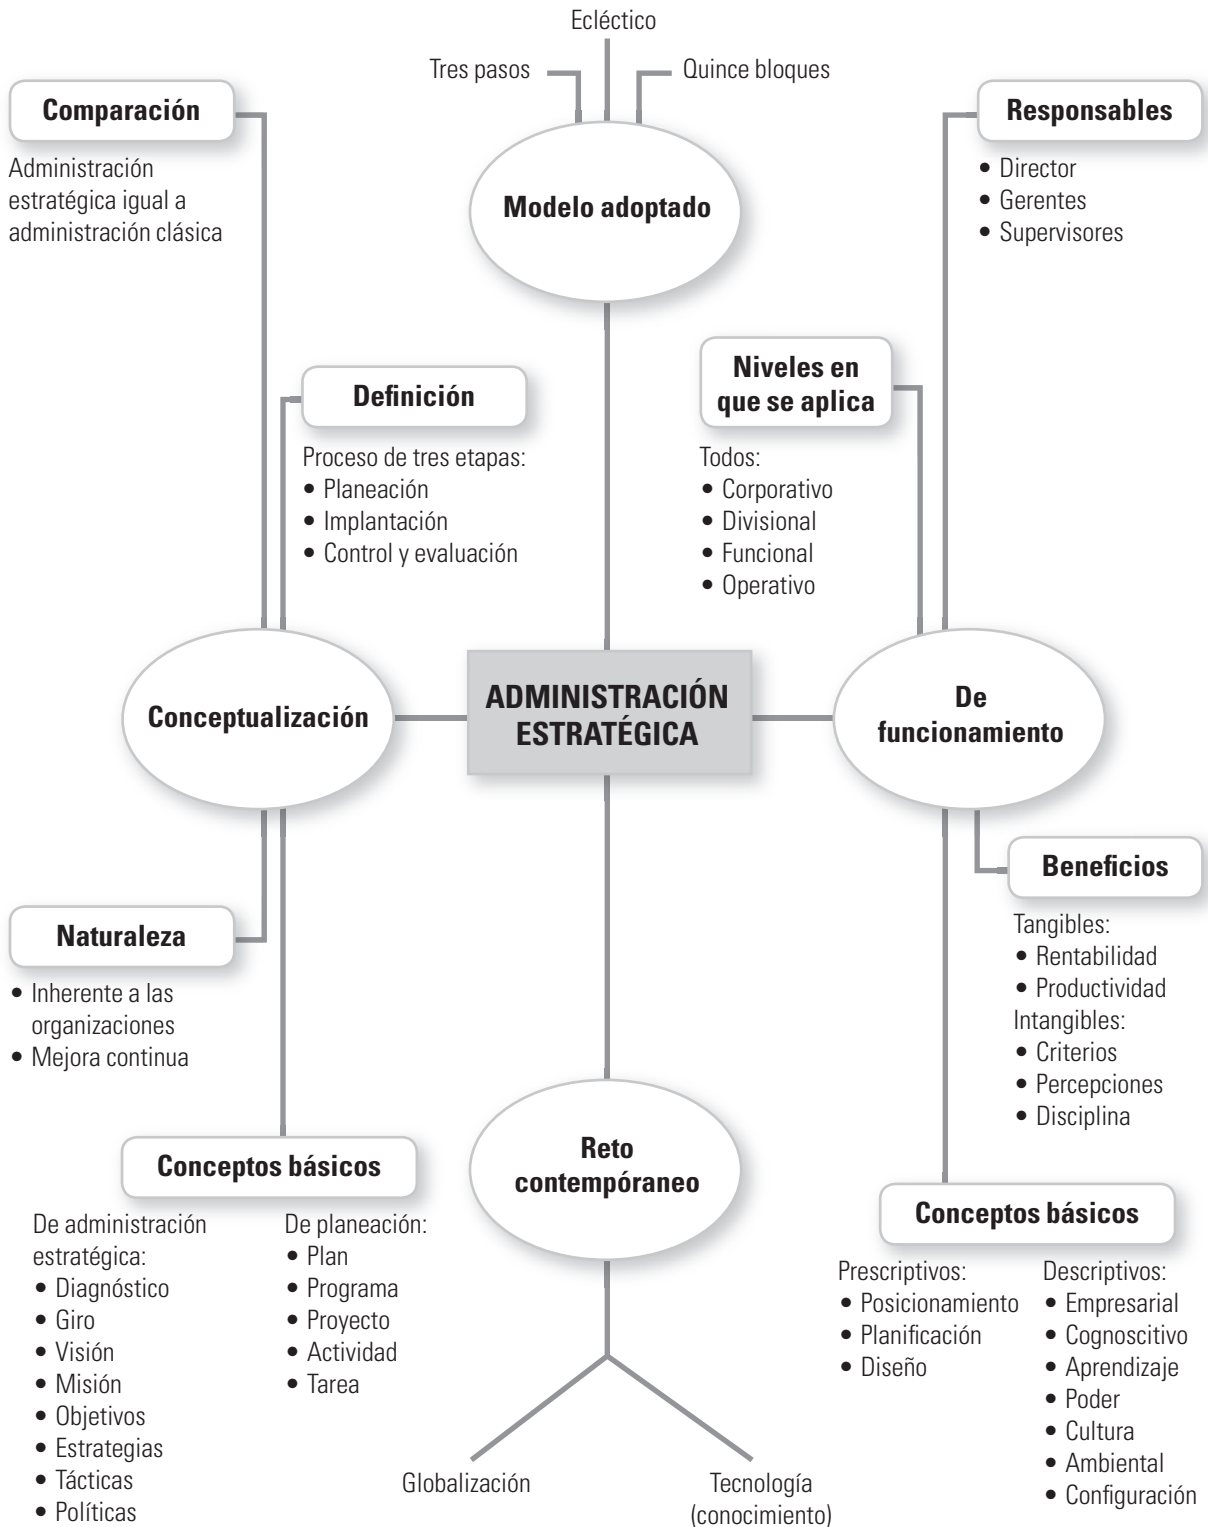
Ecléctico

Tres pasos

Quince bloques

Modelo adoptado

Comparación

Administración estratégica igual a administración clásica

Responsables

• Director
• Gerentes
• Supervisores

Definición

Proceso de tres etapas:
• Planeación
• Implantación
• Control y evaluación

Niveles en que se aplica

Todos:
• Corporativo
• Divisional
• Funcional
• Operativo

Conceptualización

ADMINISTRACIÓN ESTRATÉGICA

De funcionamiento

Beneficios

Tangibles:
• Rentabilidad
• Productividad
Intangibles:
• Criterios
• Percepciones
• Disciplina

Naturaleza

• Inherente a las organizaciones
• Mejora continua

Conceptos básicos

De administración estratégica:
• Diagnóstico
• Giro
• Visión
• Misión
• Objetivos
• Estrategias
• Tácticas
• Políticas

De planeación:
• Plan
• Programa
• Proyecto
• Actividad
• Tarea

Reto contempóraneo

Globalización

Tecnología (conocimiento)

Conceptos básicos

Prescriptivos:
• Posicionamiento
• Planificación
• Diseño

Descriptivos:
• Empresarial
• Cognoscitivo
• Aprendizaje
• Poder
• Cultura
• Ambiental
• Configuración